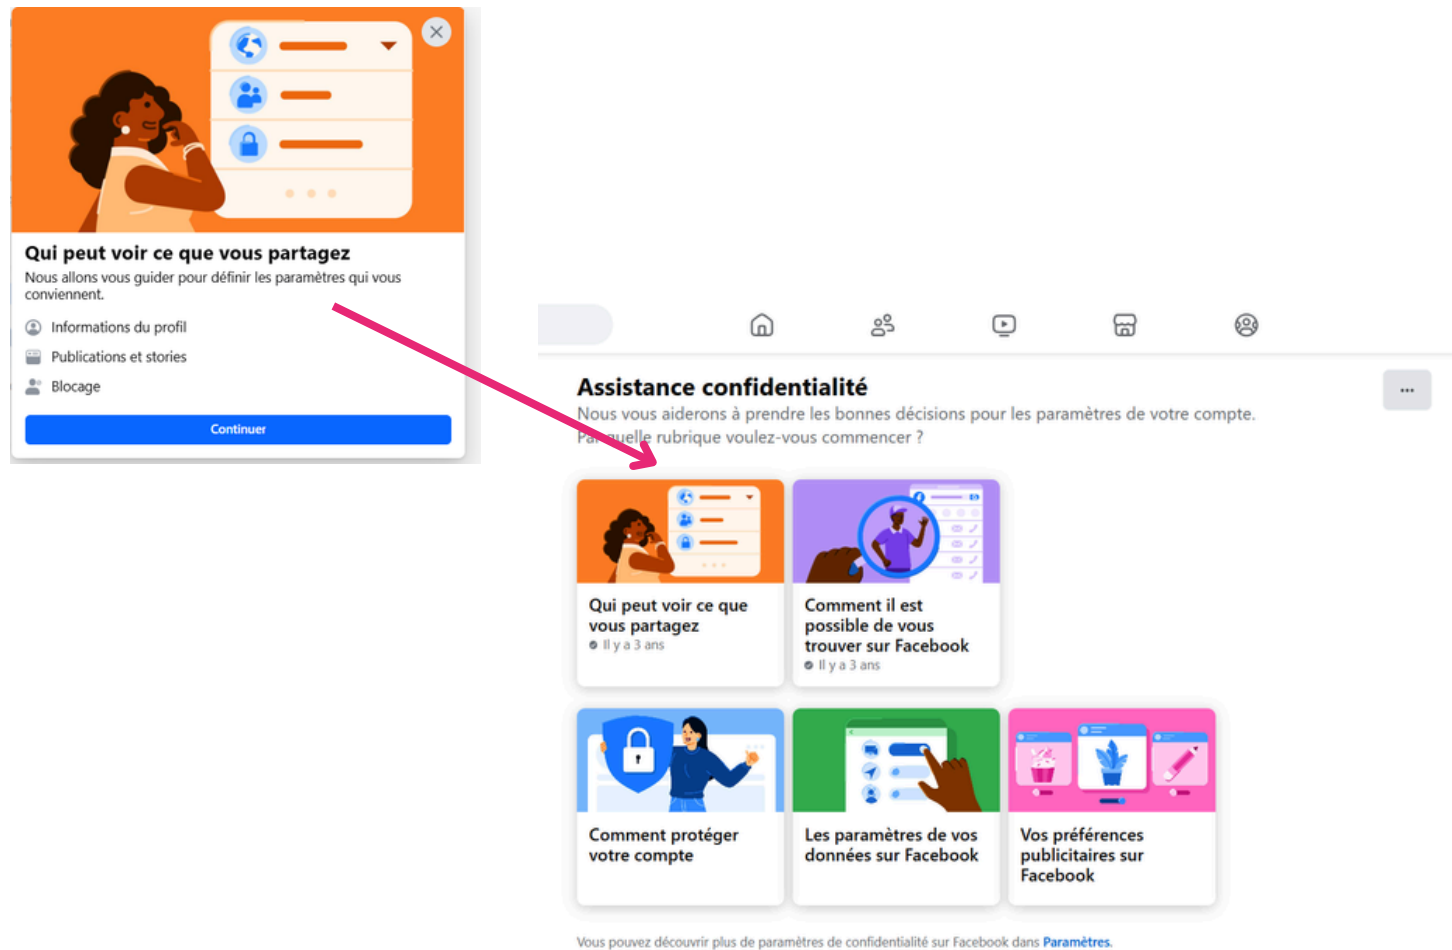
Qui peut voir ce que vous partagez

Nous allons vous guider pour définir les paramètres qui vous conviennent.

Informations du profil

Publications et stories

Blocage

Continuer

Assistance confidentialité

Nous vous aiderons à prendre les bonnes décisions pour les paramètres de votre compte. Par quelle rubrique voulez-vous commencer ?

...

Qui peut voir ce que vous partagez
Il y a 3 ans

Comment il est possible de vous trouver sur Facebook
Il y a 3 ans

Comment protéger votre compte

Les paramètres de vos données sur Facebook

Vos préférences publicitaires sur Facebook

Vous pouvez découvrir plus de paramètres de confidentialité sur Facebook dans Paramètres.